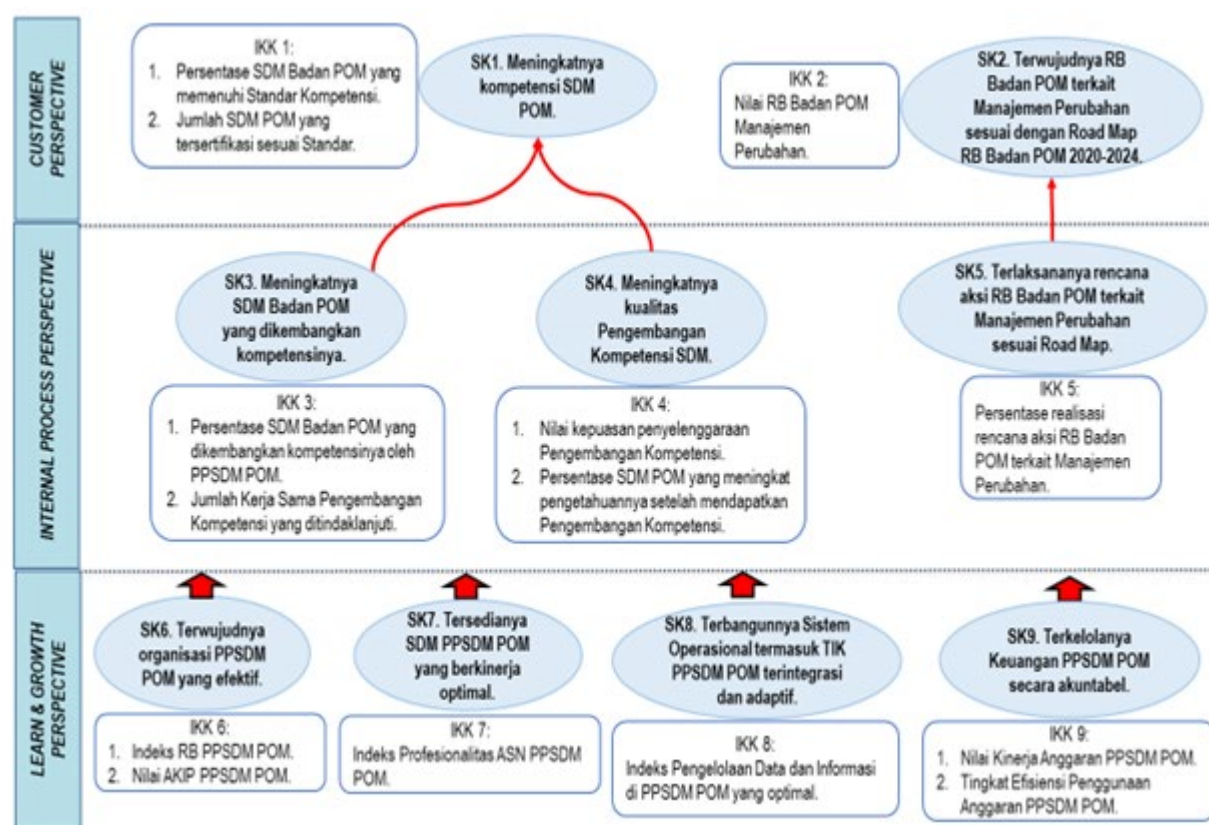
CUSTOMER PERSPECTIVE

IKK 1:
1. Persentase SDM Badan POM yang memenuhi Standar Kompetensi.
2. Jumlah SDM POM yang tersertifikasi sesuai Standar.

SK1. Meningkatnya kompetensi SDM POM.

IKK 2:
Nilai RB Badan POM Manajemen Perubahan.

SK2. Terwujudnya RB Badan POM terkait Manajemen Perubahan sesuai dengan Road Map RB Badan POM 2020-2024.

INTERNAL PROCESS PERSPECTIVE

SK3. Meningkatnya SDM Badan POM yang dikembangkan kompetensinya.

SK4. Meningkatnya kualitas Pengembangan Kompetensi SDM.

SK5. Terlaksananya rencana aksi RB Badan POM terkait Manajemen Perubahan sesuai Road Map.

IKK 3:
1. Persentase SDM Badan POM yang dikembangkan kompetensinya oleh PPSDM POM.
2. Jumlah Kerja Sama Pengembangan Kompetensi yang ditindaklanjuti.

IKK 4:
1. Nilai kepuasan penyelenggaraan Pengembangan Kompetensi.
2. Persentase SDM POM yang meningkat pengetahuannya setelah mendapatkan Pengembangan Kompetensi.

IKK 5:
Persentase realisasi rencana aksi RB Badan POM terkait Manajemen Perubahan.

LEARN & GROWTH PERSPECTIVE

SK6. Terwujudnya organisasi PPSDM POM yang efektif.

SK7. Tersedianya SDM PPSDM POM yang berkinerja optimal.

SK8. Terbangunnya Sistem Operasional termasuk TIK PPSDM POM terintegrasi dan adaptif.

SK9. Terkelolanya Keuangan PPSDM POM secara akuntabel.

IKK 6:
1. Indeks RB PPSDM POM.
2. Nilai AKIP PPSDM POM.

IKK 7:
Indeks Profesionalitas ASN PPSDM POM.

IKK 8:
Indeks Pengelolaan Data dan Informasi di PPSDM POM yang optimal.

IKK 9:
1. Nilai Kinerja Anggaran PPSDM POM.
2. Tingkat Efisiensi Penggunaan Anggaran PPSDM POM.